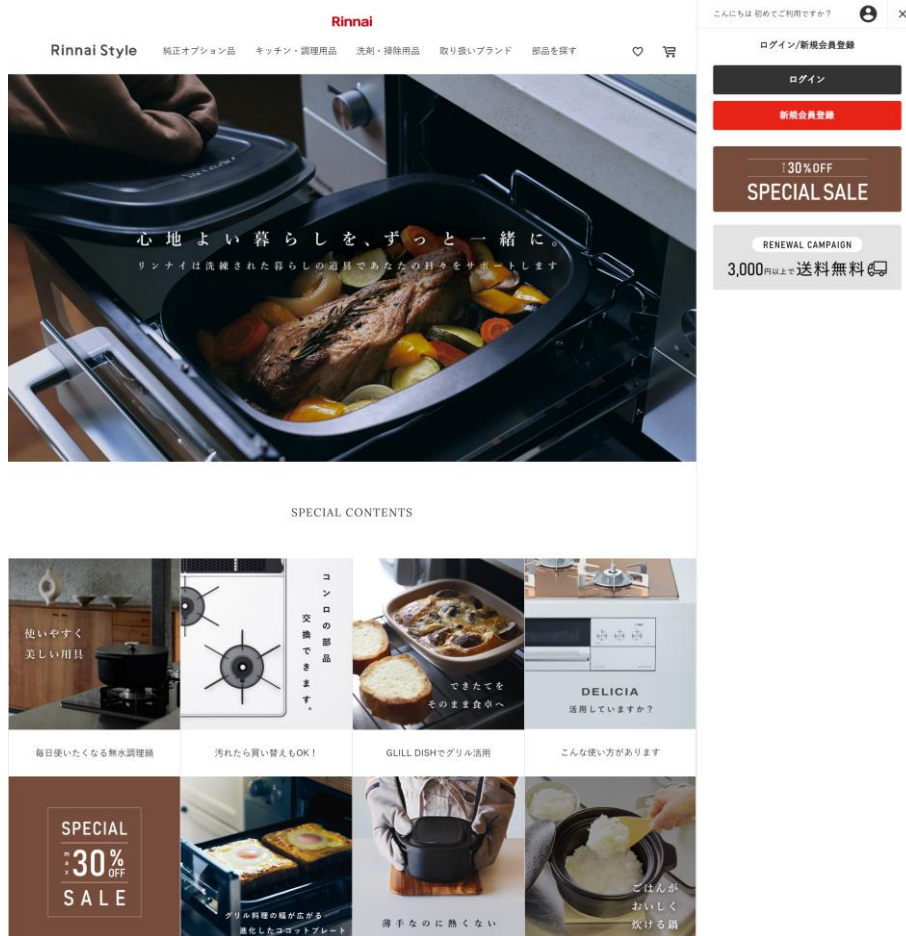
Rinnai

Rinnai Style 純正オプション品 キッチン・調理用品 洗剤・掃除用品 取り扱いブランド 部品を探す

こんにちは 初めてご利用ですか？

ログイン/新規会員登録

ログイン

新規会員登録

30%OFF
SPECIAL SALE

RENEWAL CAMPAIGN
3,000円以上で送料無料

心地よい暮らしを、ずっと一緒に。
リンナイは洗練された暮らしの道具であなたの日々をサポートします

SPECIAL CONTENTS

使いやすく美しい用具

毎日使いたくなる無水調理鍋

コンロの部品交換できます。

汚れたら買い替えもOK！

できたてをそのまま食卓へ

GLILL DISHでグリル活用

DELICIA
活用していますか？

こんな使い方があります

SPECIAL
30% OFF
SALE

グリル料理の幅が広がる
進化したココットプレート

薄手なのに熱くない

ごはんがおいしく炊ける鍋